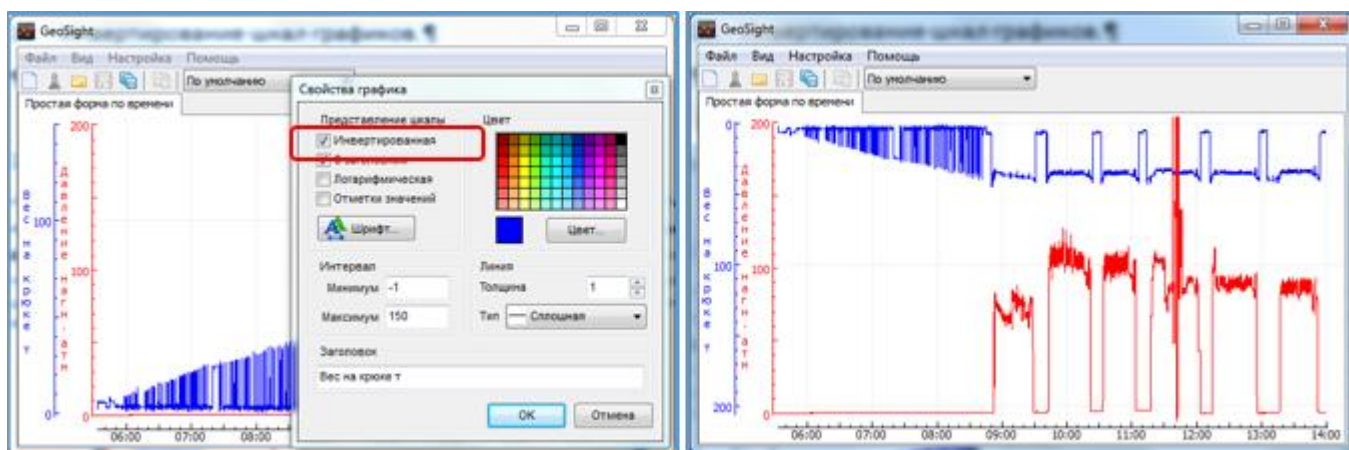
GeoSight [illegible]

Файл Вид Настройка Помощь

По умолчанию

Простая форма по времени

200

100

0

Вес на крюке т

Давление нагн-атм

100

0

06:00 07:00 08:00

Свойства графика

Представление шкалы

Инвертированная

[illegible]

Логарифмическая

Отметки значений

Шрифт...

Цвет

Цвет...

Интервал

Минимум -1

Максимум 150

Линия

Толщина 1

Тип Сплошная

Заголовок

Вес на крюке т

OK Отмена

GeoSight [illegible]

Файл Вид Настройка Помощь

По умолчанию

Простая форма по времени

0

100

200

Вес на крюке т

Давление нагн-атм

200

100

0

06:00 07:00 08:00 09:00 10:00 11:00 12:00 13:00 14:00